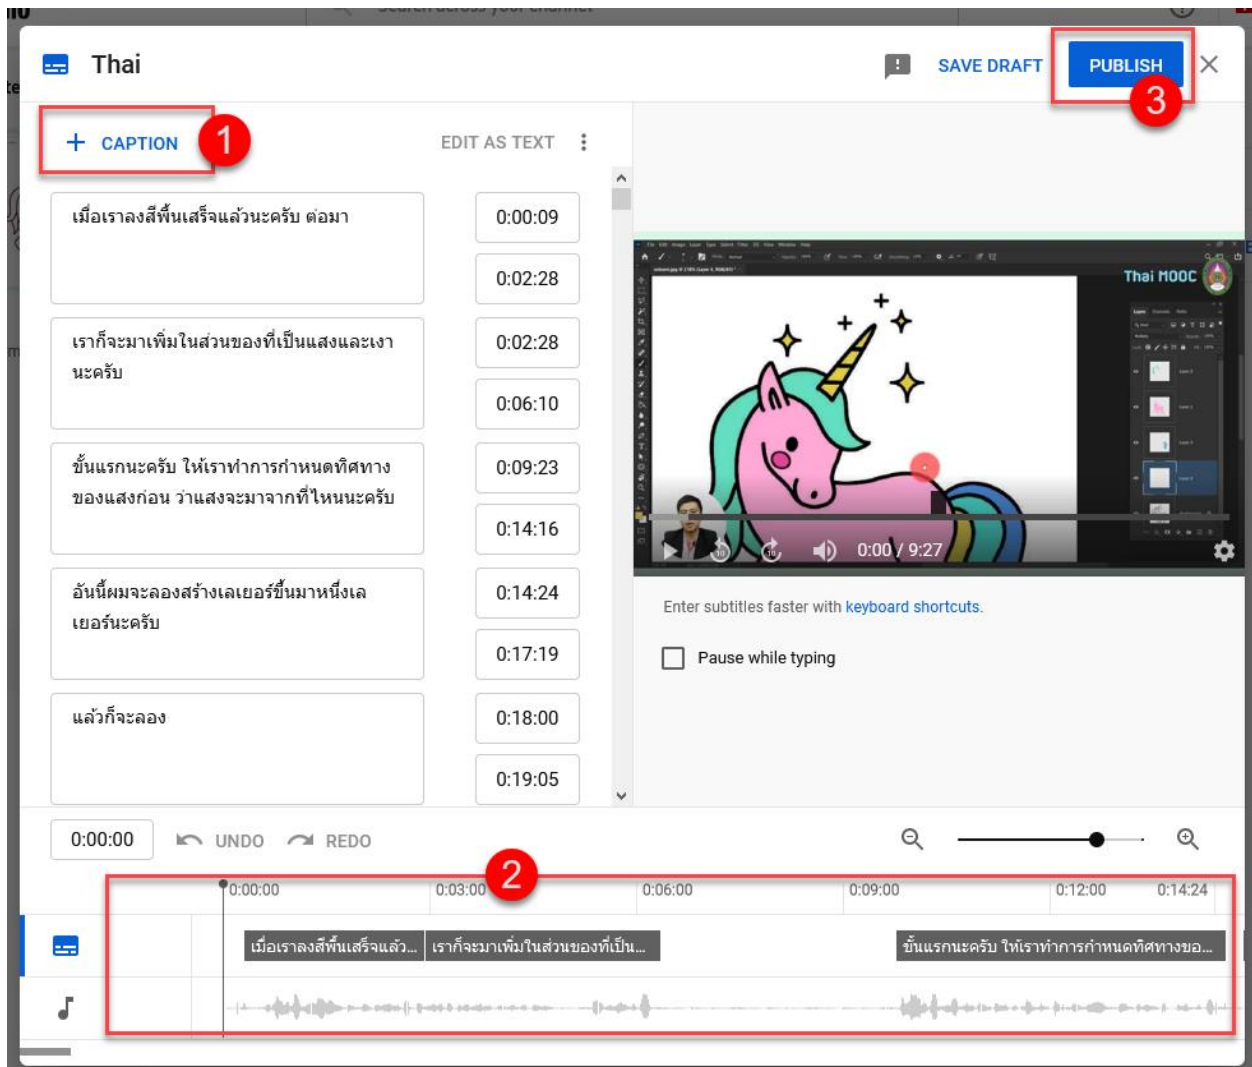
Thai

SAVE DRAFT PUBLISH 3

+ CAPTION 1

EDIT AS TEXT

เมื่อเราลงสีพื้นเสร็จแล้วนะครับ ต่อมา
0:00:09
0:02:28

เราก็จะมาเพิ่มในส่วนของที่เป็นแสงและเงานะครับ
0:02:28
0:06:10

ขั้นแรกนะครับ ให้เราทำการกำหนดทิศทางของแสงก่อน ว่าแสงจะมาจากที่ไหนนะครับ
0:09:23
0:14:16

อันนี้ผมจะลองสร้างเลเยอร์ขึ้นมาหนึ่งเลเยอร์นะครับ
0:14:24
0:17:19

แล้วก็จะลอง
0:18:00
0:19:05

Thai MOOC

0:00 / 9:27

Enter subtitles faster with keyboard shortcuts.

Pause while typing

0:00:00 UNDO REDO

2

0:00:00 0:03:00 0:06:00 0:09:00 0:12:00 0:14:24

เมื่อเราลงสีพื้นเสร็จแล้ว... เราก็จะมาเพิ่มในส่วนของที่เป็น... ขั้นแรกนะครับ ให้เราทำการกำหนดทิศทางของ...